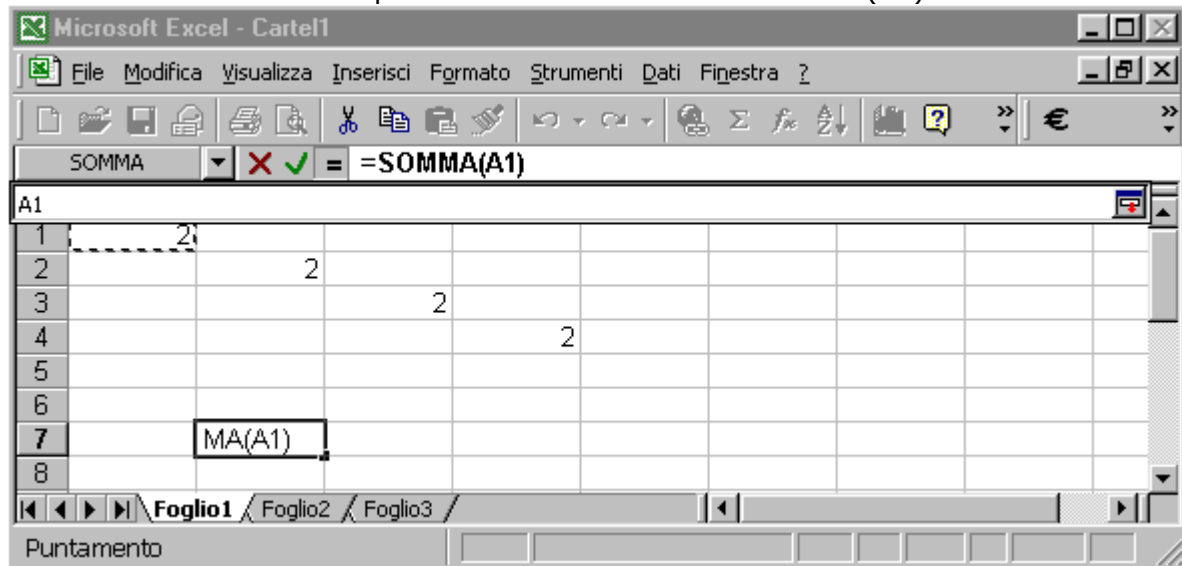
Microsoft Excel - Cartel1

File Modifica Visualizza Inserisci Formato Strumenti Dati Finestra ?

SOMMA =SOMMA(A1)

A1

| | | | | |
|---|---|---|---|---|
| 1 | 2 | | | |
| 2 | | 2 | | |
| 3 | | | 2 | |
| 4 | | | | 2 |
| 5 | | | | |
| 6 | | | | |
| 7 | | MA(A1) | | |
| 8 | | | | |

Foglio1 Foglio2 Foglio3

Puntamento